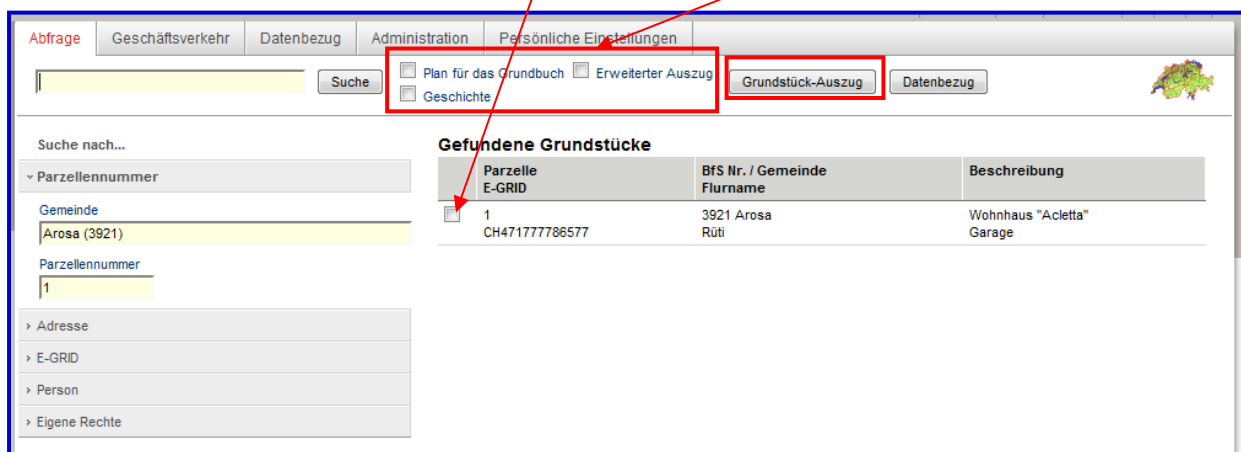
Abfrage | Geschäftsverkehr | Datenbezug | Administration | Persönliche Einstellungen

Suche

Plan für das Grundbuch
Erweiterter Auszug
Geschichte

Grundstück-Auszug
Datenbezug

Suche nach...

Parzellennummer

Gemeinde
Arosa (3921)

Parzellennummer
1

Adresse
E-GRID
Person
Eigene Rechte

Gefundene Grundstücke

| | Parzelle E-GRID | BfS Nr. / Gemeinde Flurname | Beschreibung |
|---|---|---|---|
| | 1 CH471777786577 | 3921 Arosa Rüti | Wohnhaus "Acletta" Garage |